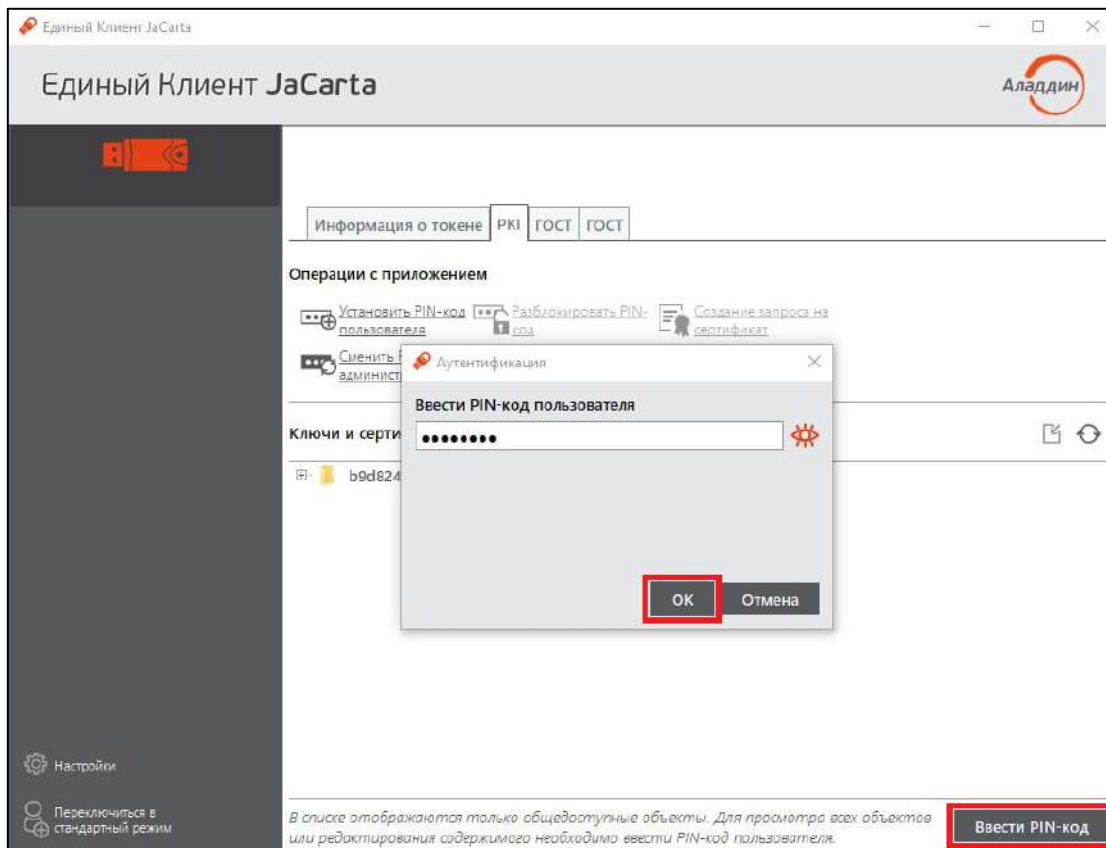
Единый Клиент JaCarta

Единый Клиент JaCarta

Аладдин

Информация о токене | PKI | ГОСТ | ГОСТ

Операции с приложением

Установить PIN-код пользователя

Разблокировать PIN-код

Создание запроса на сертификат

Сменить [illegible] админист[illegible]

Ключи и серти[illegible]

b9d824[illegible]

Аутентификация

Ввести PIN-код пользователя

••••••••

ОК

Отмена

Настройки

Переключиться в стандартный режим

В списке отображаются только общедоступные объекты. Для просмотра всех объектов или редактирования содержимого необходимо ввести PIN-код пользователя.

Ввести PIN-код